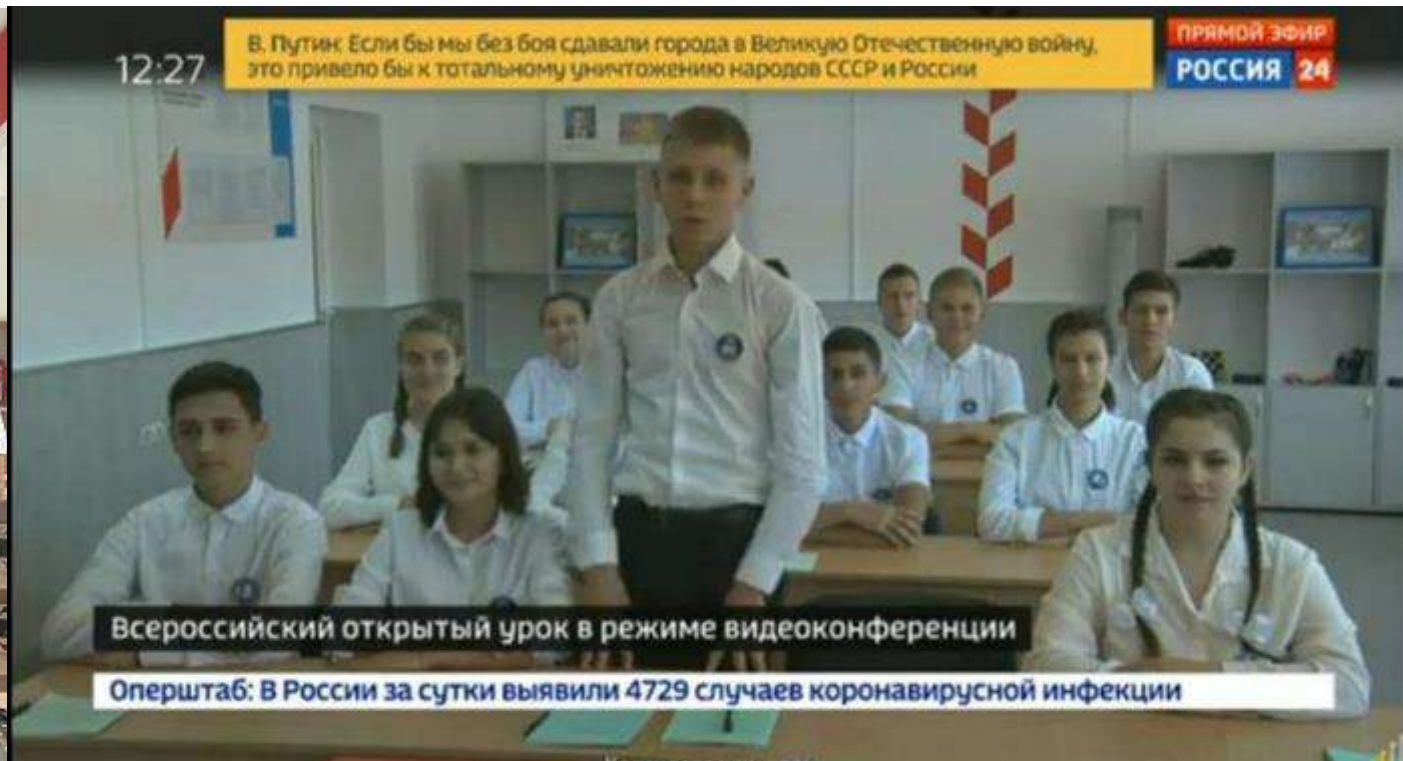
12:27

В. Путин: Если бы мы без боя сдавали города в Великую Отечественную войну, это привело бы к тотальному уничтожению народов СССР и России

ПРЯМОЙ ЭФИР
РОССИЯ 24

Всероссийский открытый урок в режиме видеоконференции

Оперштаб: В России за сутки выявили 4729 случаев коронавирусной инфекции